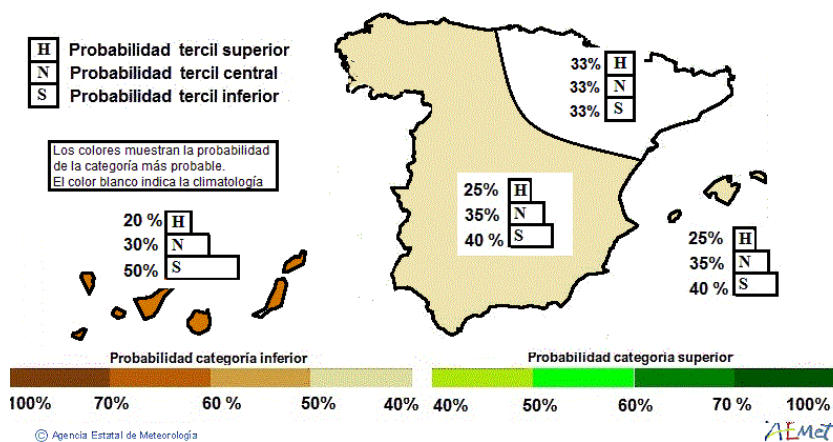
H Probabilidad tercil superior
N Probabilidad tercil central
S Probabilidad tercil inferior

Los colores muestran la probabilidad de la categoría más probable.
El color blanco indica la climatología

33% H
33% N
33% S

25% H
35% N
40 % S

20 % H
30% N
50% S

25% H
35% N
40 % S

Probabilidad categoria inferior

Probabilidad categoria superior

100% 70% 60 % 50% 40% 40% 50% 60% 70 % 100%

© Agencia Estatal de Meteorología

AEMet